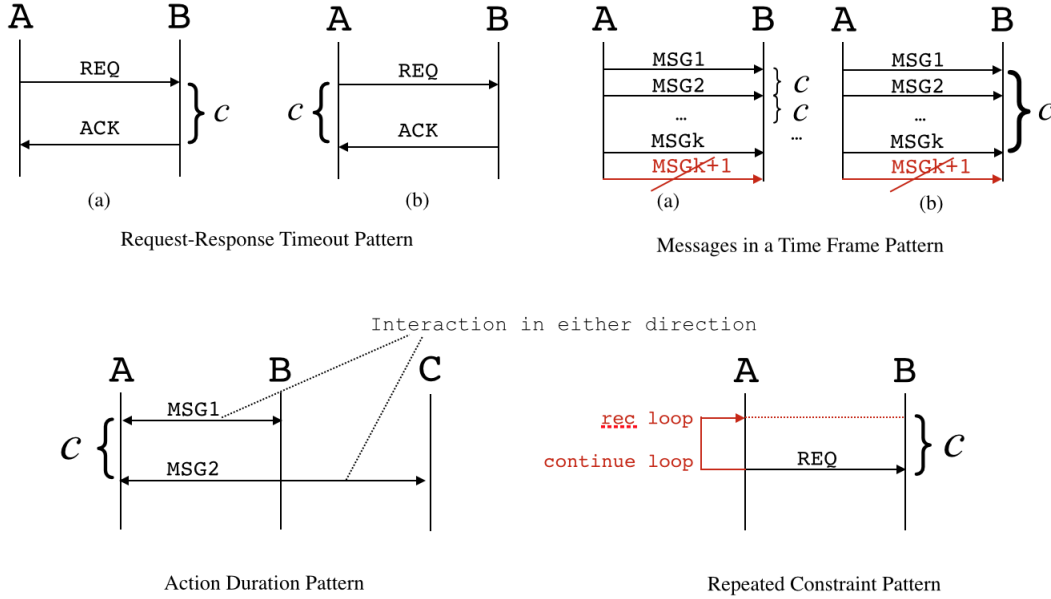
A B
REQ
ACK
$c$
(a)

A B
REQ
$c$
ACK
(b)

Request-Response Timeout Pattern

A B
MSG1
MSG2
…
MSGk
MSGk+1
$c$
$c$
…
(a)

A B
MSG1
MSG2
…
MSGk
MSGk+1
$c$
(b)

Messages in a Time Frame Pattern

Interaction in either direction
A B C
MSG1
$c$
MSG2

Action Duration Pattern

A B
rec loop
continue loop
REQ
$c$

Repeated Constraint Pattern